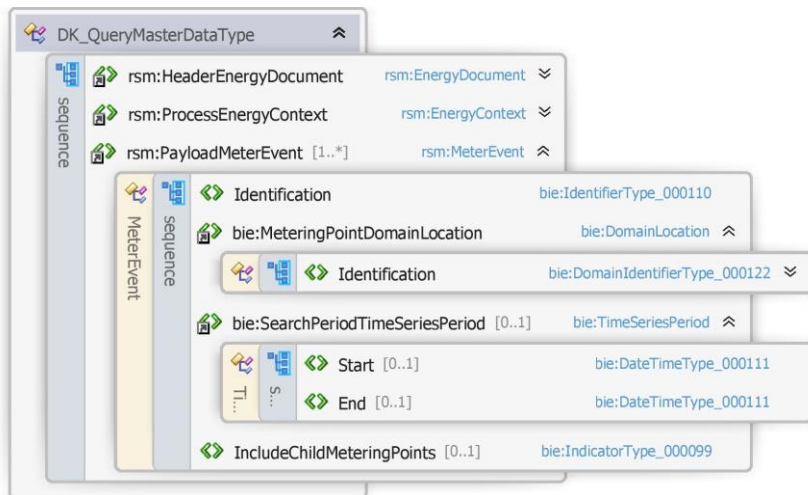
DK_QueryMasterDataType

sequence

rsm:HeaderEnergyDocument rsm:EnergyDocument

rsm:ProcessEnergyContext rsm:EnergyContext

rsm:PayloadMeterEvent [1..*] rsm:MeterEvent

MeterEvent

sequence

Identification bie:IdentifierType_000110

bie:MeteringPointDomainLocation bie:DomainLocation

Identification bie:DomainIdentifierType_000122

bie:SearchPeriodTimeSeriesPeriod [0..1] bie:TimeSeriesPeriod

Ti...

S...

Start [0..1] bie:DateTimeType_000111

End [0..1] bie:DateTimeType_000111

IncludeChildMeteringPoints [0..1] bie:IndicatorType_000099